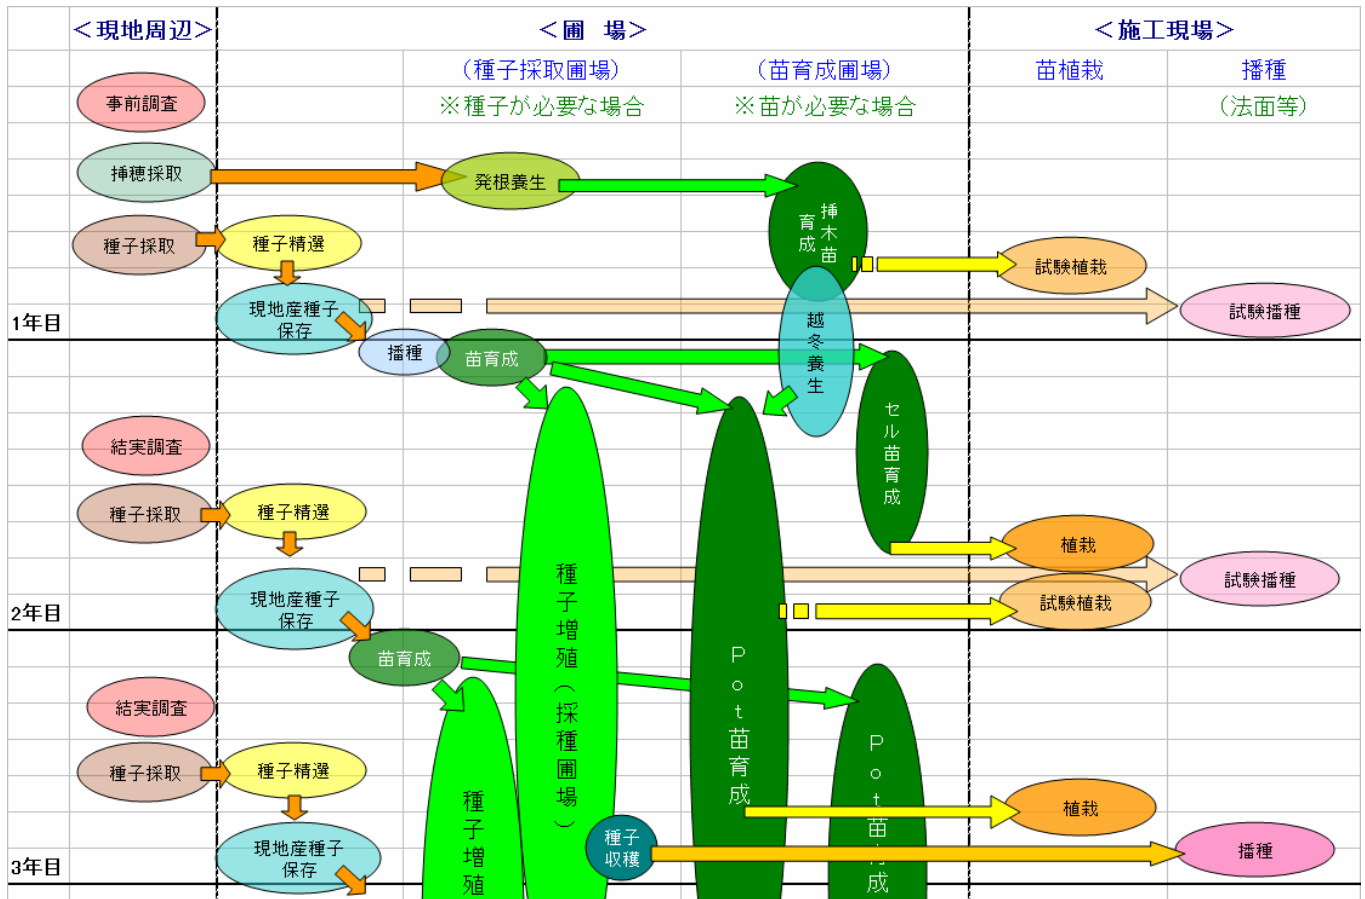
＜現地周辺＞

＜圃　場＞

（種子採取圃場）
※種子が必要な場合

（苗育成圃場）
※苗が必要な場合

＜施工現場＞

苗植栽

播種
（法面等）

事前調査

挿穂採取

発根養生

挿木苗育成

種子採取

種子精選

試験植栽

現地産種子保存

試験播種

1年目

播種

苗育成

越冬養生

セル苗育成

結実調査

種子採取

種子精選

種子増殖（採種圃場）

Pot苗育成

植栽

現地産種子保存

試験播種

試験植栽

2年目

苗育成

結実調査

種子採取

種子精選

Pot苗育成

植栽

種子増殖

種子収穫

播種

現地産種子保存

3年目